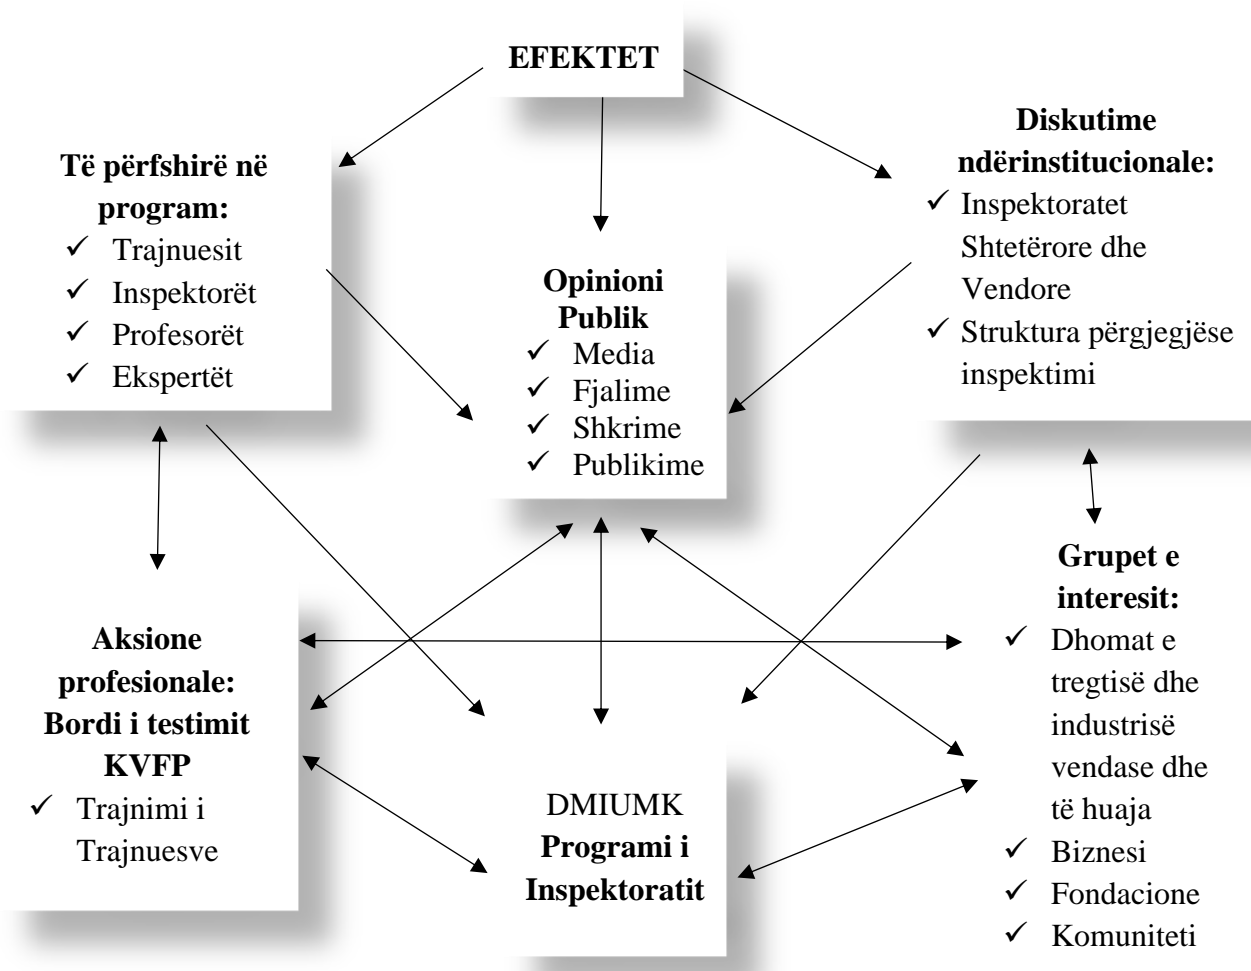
EFEKTET

Të përfshirë në program:
✓ Trajnuesit
✓ Inspektorët
✓ Profesorët
✓ Ekspertët

Opinioni Publik
✓ Media
✓ Fjalime
✓ Shkrime
✓ Publikime

Diskutime ndërinstitucionale:
✓ Inspektoratet Shtetërore dhe Vendore
✓ Struktura përgjegjëse inspektimi

Grupet e interesit:
✓ Dhomat e tregtisë dhe industrisë vendase dhe të huaja
✓ Biznesi
✓ Fondacione
✓ Komuniteti

Aksione profesionale: Bordi i testimit KVFP
✓ Trajnimi i Trajnuesve

DMIUMK
Programi i Inspektoratit